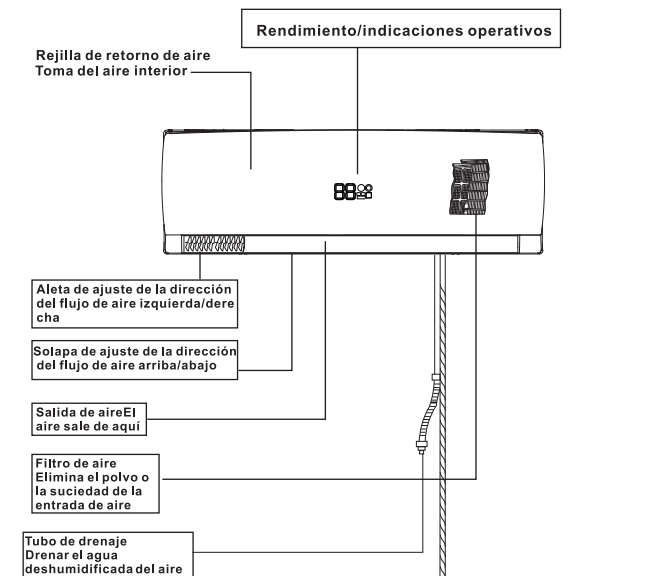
Rendimiento/indicaciones operativos

Rejilla de retorno de aire
Toma del aire interior

88

Aleta de ajuste de la dirección del flujo de aire izquierda/dere cha

Solapa de ajuste de la dirección del flujo de aire arriba/abajo

Salida de aireEl aire sale de aquí

Filtro de aire
Elimina el polvo o la suciedad de la entrada de aire

Tubo de drenaje
Drenar el agua deshumidificada del aire